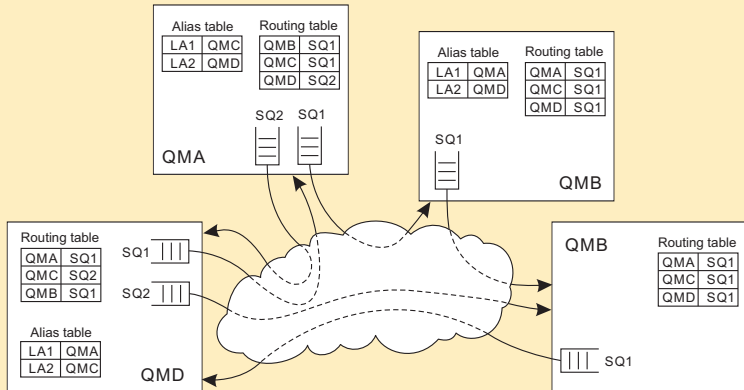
Alias table

| LA1 | QMC |
|---|---|
| LA2 | QMD |

Routing table

| QMB | SQ1 |
|---|---|
| QMC | SQ1 |
| QMD | SQ2 |

SQ2 SQ1

QMA

Alias table

| LA1 | QMA |
|---|---|
| LA2 | QMD |

Routing table

| QMA | SQ1 |
|---|---|
| QMC | SQ1 |
| QMD | SQ1 |

SQ1

QMB

Routing table

| QMA | SQ1 |
|---|---|
| QMC | SQ2 |
| QMB | SQ1 |

SQ1

SQ2

Alias table

| LA1 | QMA |
|---|---|
| LA2 | QMC |

QMD

QMB

Routing table

| QMA | SQ1 |
|---|---|
| QMC | SQ1 |
| QMD | SQ1 |

SQ1